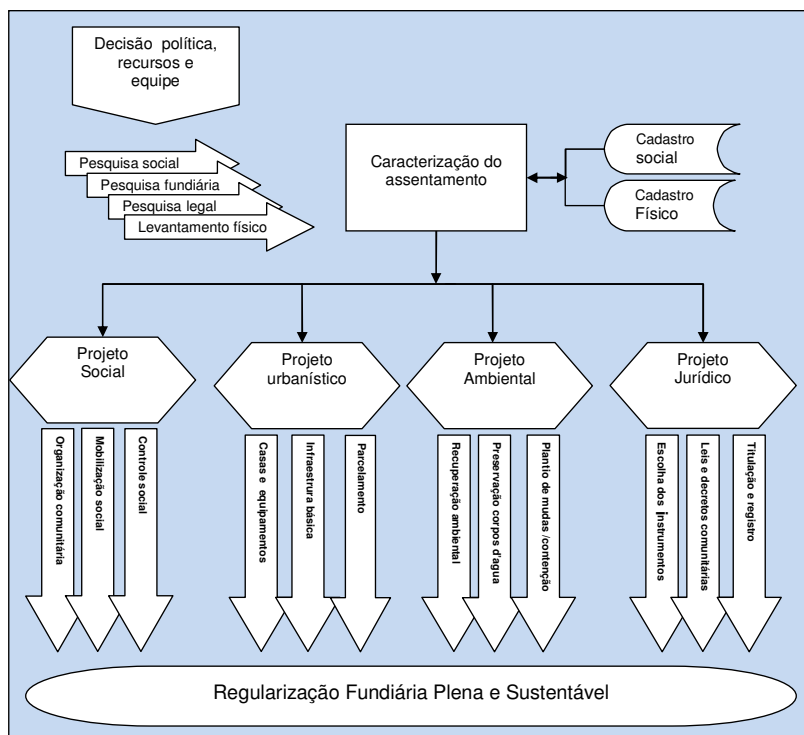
Decisão política, recursos e equipe

Pesquisa social
Pesquisa fundiária
Pesquisa legal
Levantamento físico

Caracterização do assentamento

Cadastro social
Cadastro Físico

Projeto Social
Organização comunitária
Mobilização social
Controle social

Projeto urbanístico
Casas e equipamentos
Infraestrutura básica
Parcelamento

Projeto Ambiental
Recuperação ambiental
Preservação corpos d'agua
Plantio de mudas /contenção

Projeto Jurídico
Escolha dos instrumentos
Leis e decretos comunitárias
Titulação e registro

Regularização Fundiária Plena e Sustentável